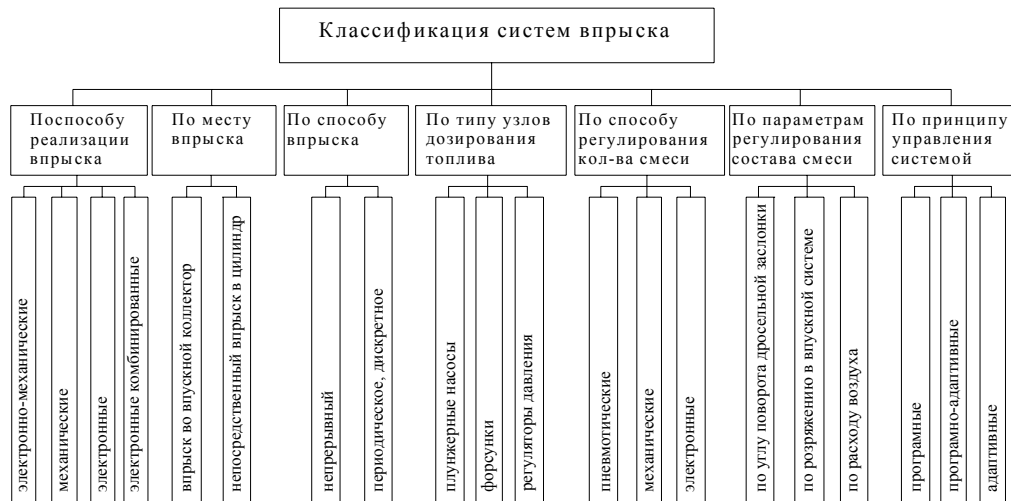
Классификация систем впрыска

Поспособу реализации впрыска

электронно-механические

механические

электронные

электронные комбинированные

По месту впрыска

впрыск во впускной коллектор

непосредственный впрыск в цилиндр

По способу впрыска

непрерывный

периодическое, дискретное

По типу узлов дозирования топлива

плунжерные насосы

форсунки

регуляторы давления

По способу регулирования кол-ва смеси

пневмотические

механические

электронные

По параметрам регулирования состава смеси

по углу поворота дросельной заслонки

по розряжению в впускной системе

по расходу воздуха

По принципу управления системой

програмные

програмно-адаптивные

адаптивные